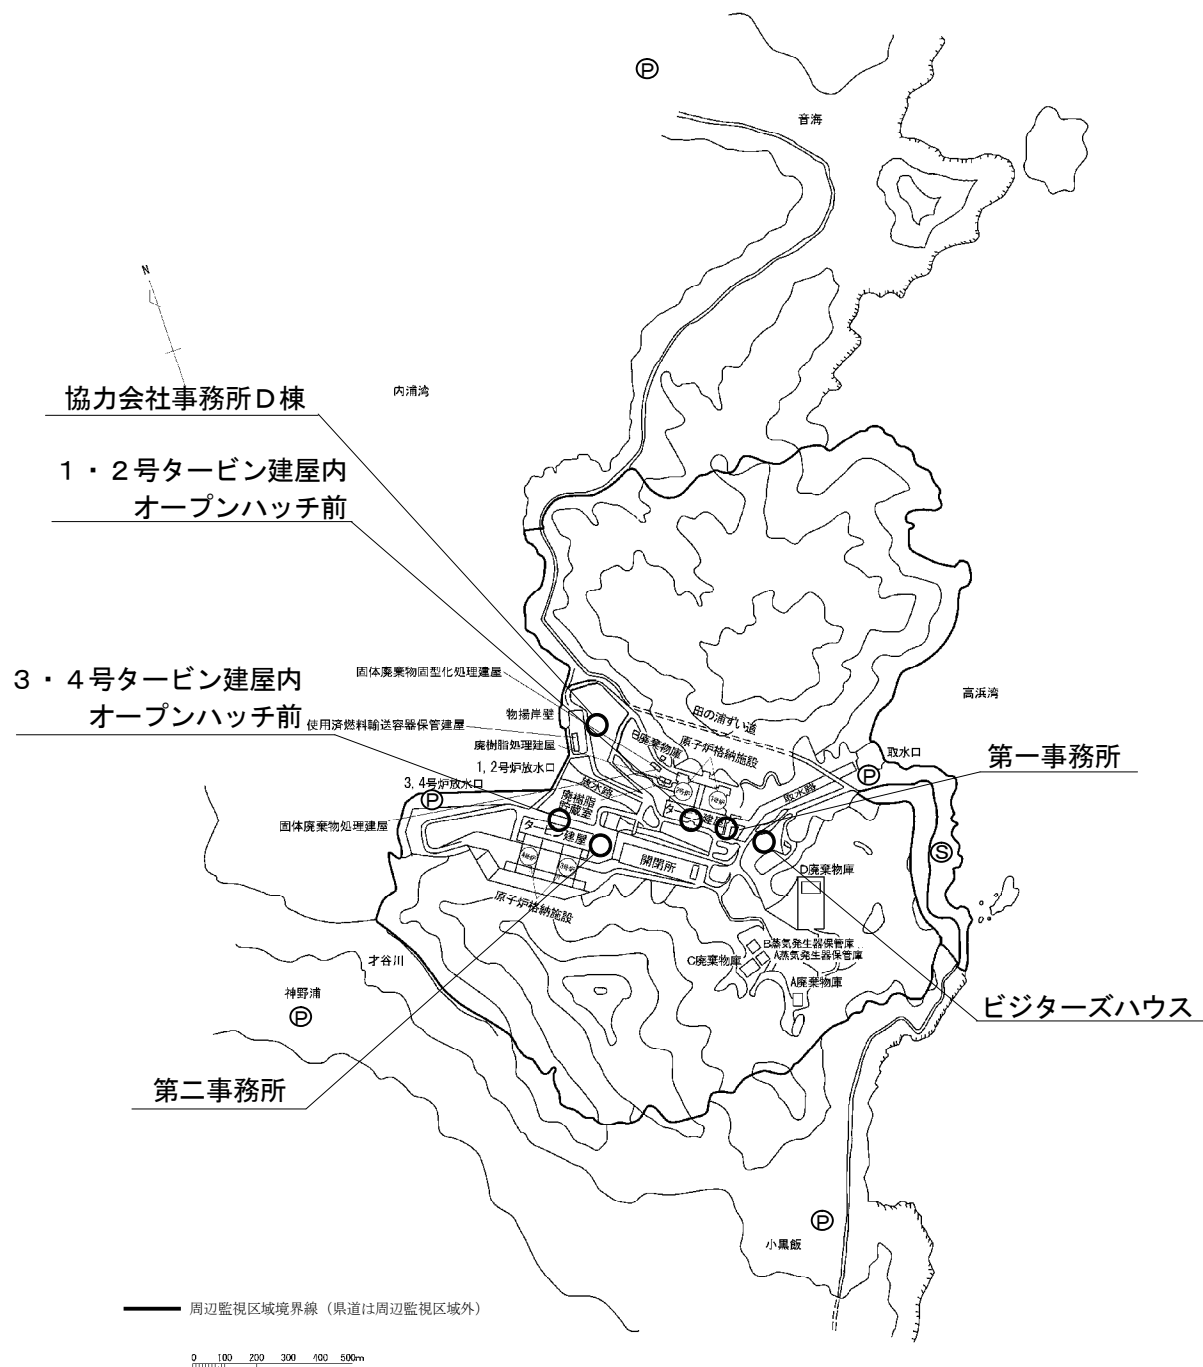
Ⓟ

音海

N

内浦湾

協力会社事務所D棟

1・2号タービン建屋内
オープンハッチ前

3・4号タービン建屋内
オープンハッチ前

固体廃棄物固型化処理建屋

物揚岸壁

使用済燃料輸送容器保管建屋

廃樹脂処理建屋

1,2号炉放水口

3,4号炉放水口

Ⓟ

廃樹脂貯蔵室

固体廃棄物処理建屋

放水路

タービン建屋

B廃棄物庫

原子炉格納施設

田の浦ずい道

高浜湾

取水口

Ⓟ

第一事務所

取水路

開閉所

D廃棄物庫

Ⓢ

原子炉格納施設

B蒸気発生器保管庫

A蒸気発生器保管庫

C廃棄物庫

A廃棄物庫

ビジターズハウス

才谷川

神野浦

Ⓟ

第二事務所

Ⓟ

小黒飯

周辺監視区域境界線（県道は周辺監視区域外）

0 100 200 300 400 500m